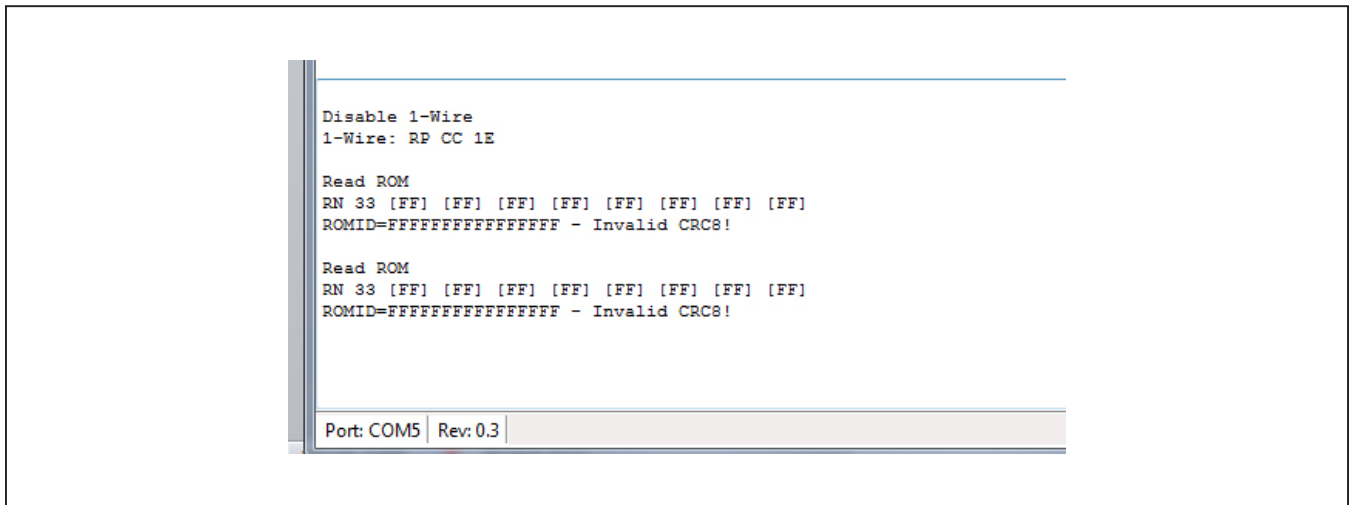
Disable 1-Wire
1-Wire: RP CC 1E

Read ROM
RN 33 [FF] [FF] [FF] [FF] [FF] [FF] [FF] [FF]
ROMID=FFFFFFFFFFFFFFFF - Invalid CRC8!

Read ROM
RN 33 [FF] [FF] [FF] [FF] [FF] [FF] [FF] [FF]
ROMID=FFFFFFFFFFFFFFFF - Invalid CRC8!

Port: COM5 | Rev: 0.3